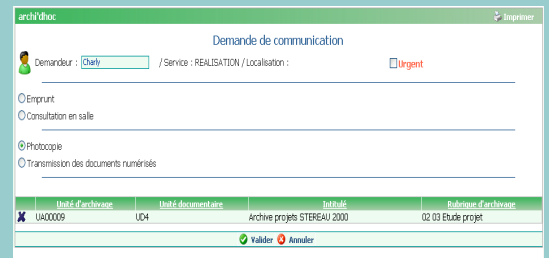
archi'dhoc

Imprimer

Demande de communication

Demandeur : Charly / Service : REALISATION / Localisation :

Urgent

Emprunt

Consultation en salle

Photocopie

Transmission des documents numérisés

| | Unité d'archivage | Unité documentaire | Intitulé | Rubrique d'archivage |
|---|---|---|---|---|
| X | UA00009 | UD4 | Archive projets STEREAU 2000 | 02.03 Etude projet |

Valider Annuler